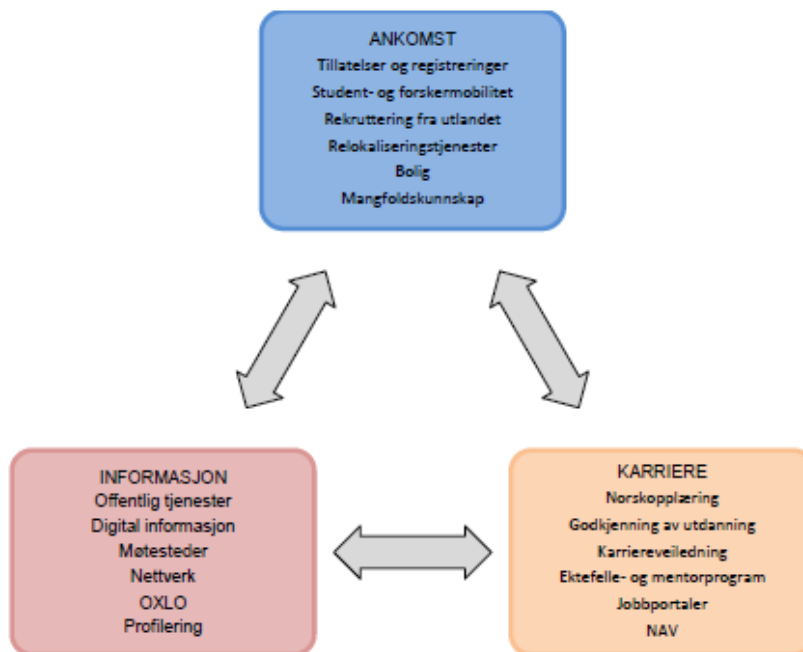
ANKOMST
Tillatelser og registreringer
Student- og forskermobilitet
Rekruttering fra utlandet
Relokaliseringstjenester
Bolig
Mangfoldskunnskap

INFORMASJON
Offentlig tjenester
Digital informasjon
Møtesteder
Nettverk
OXLO
Profilering

KARRIERE
Norskopplæring
Godkjenning av utdanning
Karriereveiledning
Ektefelle- og mentorprogram
Jobbportaler
NAV